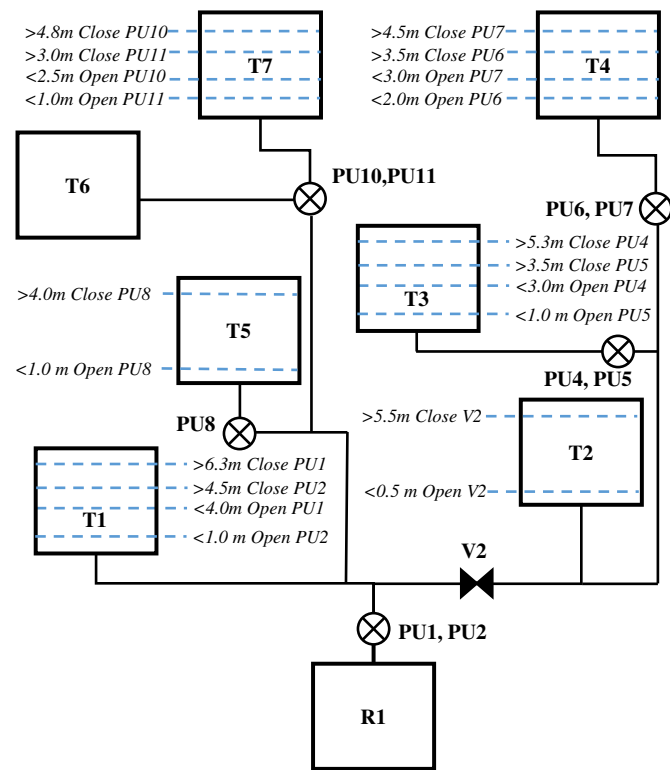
>4.8m Close PU10
>3.0m Close PU11
<2.5m Open PU10
<1.0m Open PU11

T7

>4.5m Close PU7
>3.5m Close PU6
<3.0m Open PU7
<2.0m Open PU6

T4

T6

PU10,PU11

PU6, PU7

T3

>5.3m Close PU4
>3.5m Close PU5
<3.0m Open PU4
<1.0 m Open PU5

>4.0m Close PU8

T5

<1.0 m Open PU8

PU4, PU5

PU8

>5.5m Close V2

T2

<0.5 m Open V2

>6.3m Close PU1
>4.5m Close PU2
<4.0m Open PU1
<1.0 m Open PU2

T1

V2

PU1, PU2

R1